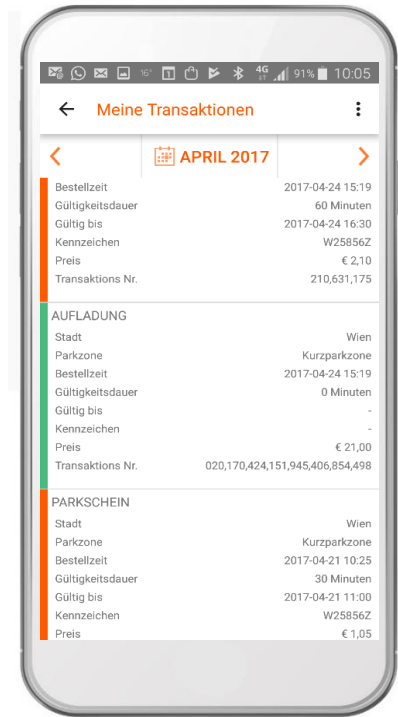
16° 4G 91% 10:05

Meine Transaktionen

APRIL 2017

| | |
|---|---|
| Bestellzeit | 2017-04-24 15:19 |
| Gültigkeitsdauer | 60 Minuten |
| Gültig bis | 2017-04-24 16:30 |
| Kennzeichen | W25856Z |
| Preis | € 2,10 |
| Transaktions Nr. | 210,631,175 |

AUFLADUNG

| | |
|---|---|
| Stadt | Wien |
| Parkzone | Kurzparkzone |
| Bestellzeit | 2017-04-24 15:19 |
| Gültigkeitsdauer | 0 Minuten |
| Gültig bis | - |
| Kennzeichen | - |
| Preis | € 21,00 |
| Transaktions Nr. | 020,170,424,151,945,406,854,498 |

PARKSCHEIN

| | |
|---|---|
| Stadt | Wien |
| Parkzone | Kurzparkzone |
| Bestellzeit | 2017-04-21 10:25 |
| Gültigkeitsdauer | 30 Minuten |
| Gültig bis | 2017-04-21 11:00 |
| Kennzeichen | W25856Z |
| Preis | € 1,05 |